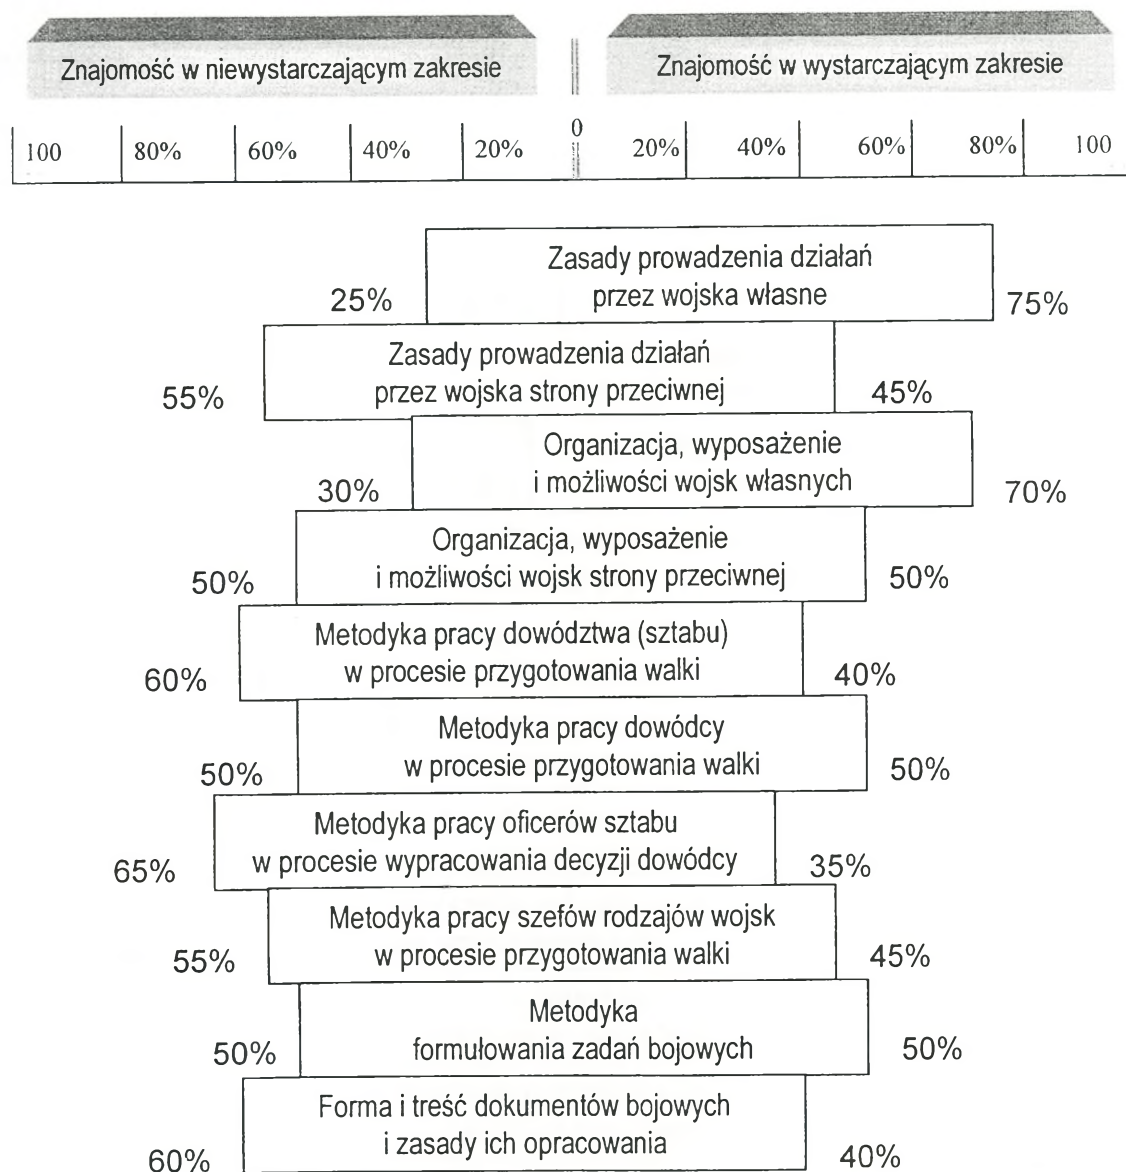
Znajomość w niewystarczającym zakresie

Znajomość w wystarczającym zakresie

| 100 | 80% | 60% | 40% | 20% | 0 | 20% | 40% | 60% | 80% | 100 |
|---|---|---|---|---|---|---|---|---|---|---|

Zasady prowadzenia działań przez wojska własne
25%
75%

Zasady prowadzenia działań przez wojska strony przeciwnej
55%
45%

Organizacja, wyposażenie i możliwości wojsk własnych
30%
70%

Organizacja, wyposażenie i możliwości wojsk strony przeciwnej
50%
50%

Metodyka pracy dowództwa (sztabu) w procesie przygotowania walki
60%
40%

Metodyka pracy dowódcy w procesie przygotowania walki
50%
50%

Metodyka pracy oficerów sztabu w procesie wypracowania decyzji dowódcy
65%
35%

Metodyka pracy szefów rodzajów wojsk w procesie przygotowania walki
55%
45%

Metodyka formułowania zadań bojowych
50%
50%

Forma i treść dokumentów bojowych i zasady ich opracowania
60%
40%